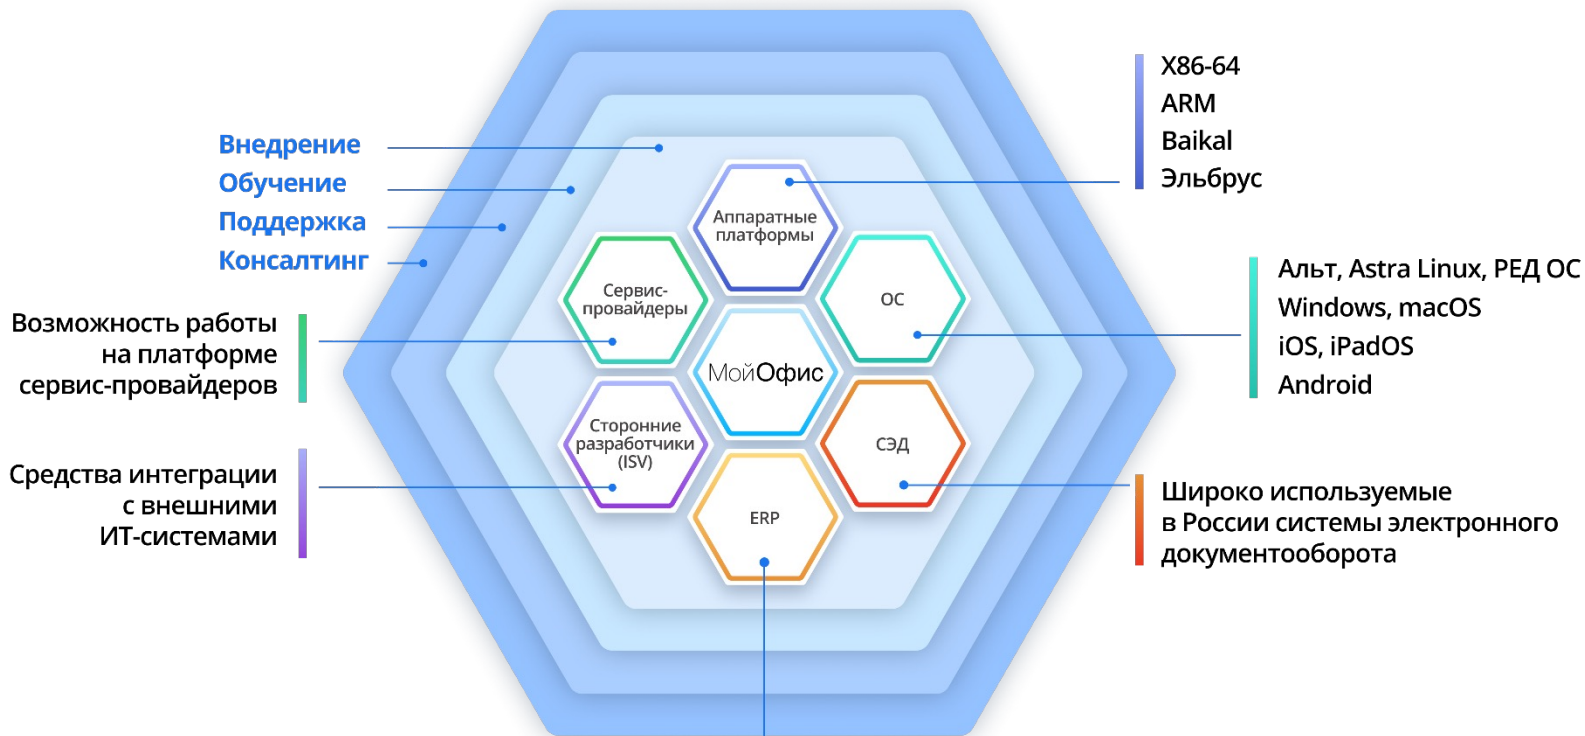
Внедрение
Обучение
Поддержка
Консалтинг

Возможность работы на платформе сервис-провайдеров

Средства интеграции с внешними ИТ-системами

Аппаратные платформы

Сервис-провайдеры

ОС

МойОфис

Сторонние разработчики (ISV)

СЭД

ERP

X86-64
ARM
Baikal
Эльбрус

Альт, Astra Linux, РЕД ОС
Windows, macOS
iOS, iPadOS
Android

Широко используемые в России системы электронного документооборота